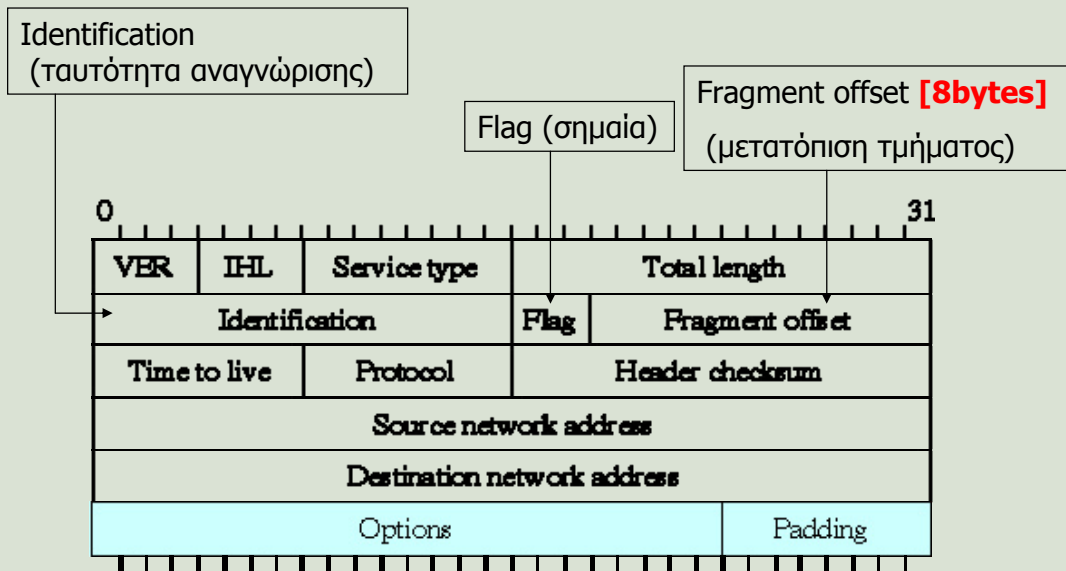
Identification
(ταυτότητα αναγνώρισης)

Flag (σημαία)

Fragment offset **[8bytes]**
(μετατόπιση τμήματος)

0 31

| VER | IHL | Service type | Total length | |
|---|---|---|---|---|
| Identification | | | Flag | Fragment offset |
| Time to live | | Protocol | Header checksum | |
| Source network address | | | | |
| Destination network address | | | | |
| Options | | | | Padding |